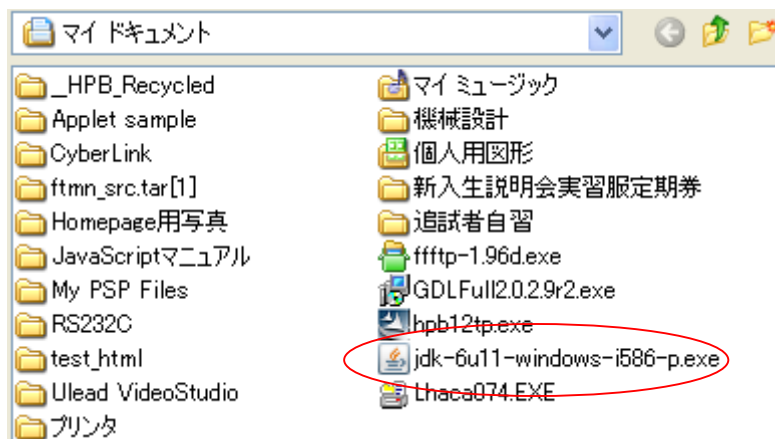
マイ ドキュメント

_HPB_Recycled
Applet sample
CyberLink
ftmn_src.tar[1]
Homepage用写真
JavaScriptマニュアル
My PSP Files
RS232C
test_html
Ulead VideoStudio
プリンタ

マイ ミュージック
機械設計
個人用図形
新入生説明会実習服定期券
追試者自習
ffftp-1.96d.exe
GDLFull2.0.2.9r2.exe
hpb12tp.exe
jdk-6u11-windows-i586-p.exe
Ithaca074.EXE